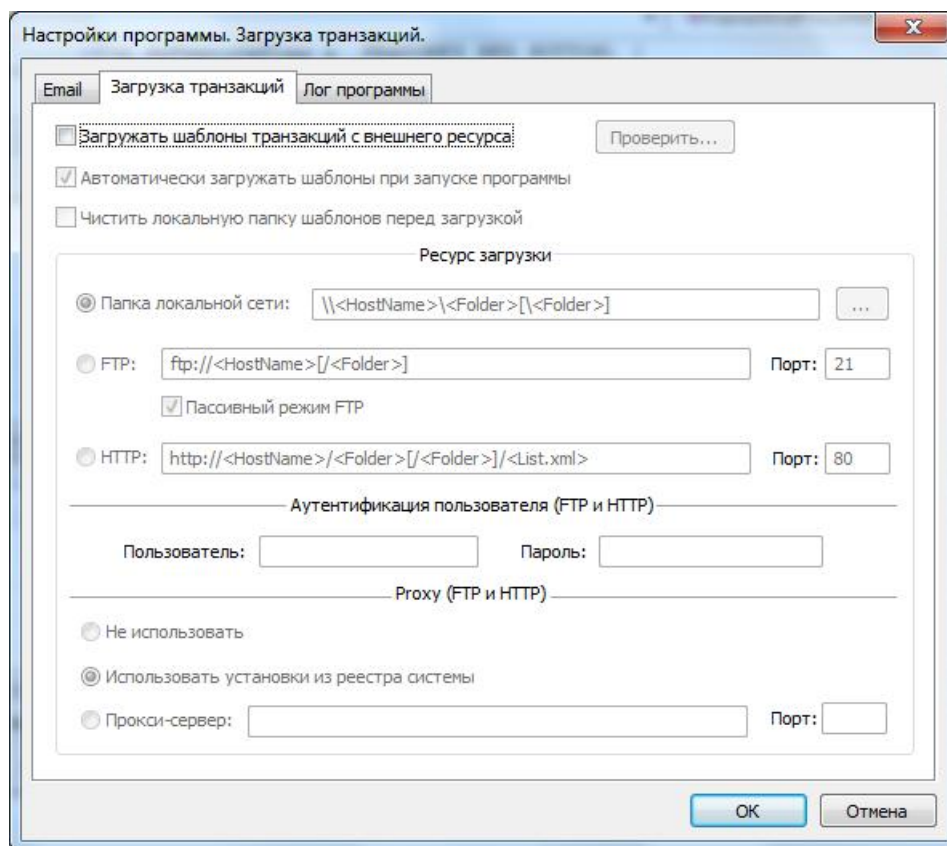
Настройки программы. Загрузка транзакций.

X

Email | Загрузка транзакций | Лог программы

Загружать шаблоны транзакций с внешнего ресурса

Проверить...

Автоматически загружать шаблоны при запуске программы

Чистить локальную папку шаблонов перед загрузкой

Ресурс загрузки

Папка локальной сети: \\<HostName>\<Folder>[\<Folder>]

...

FTP: ftp://<HostName>[/<Folder>]

Порт: 21

Пассивный режим FTP

HTTP: http://<HostName>/<Folder>[/<Folder>]/<List.xml>

Порт: 80

Аутентификация пользователя (FTP и HTTP)

Пользователь:

Пароль:

Proxy (FTP и HTTP)

Не использовать

Использовать установки из реестра системы

Прокси-сервер:

Порт:

OK

Отмена